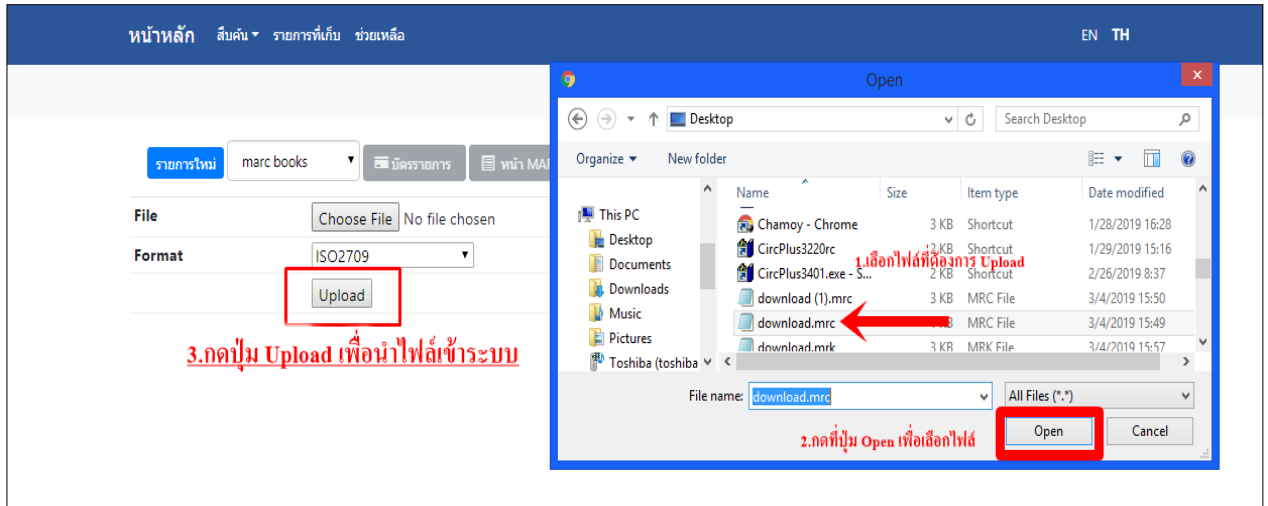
หน้าหลัก สืบค้น ▾ รายการที่เก็บ ช่วยเหลือ

EN TH

รายการใหม่ marc books ▾ บัตรรายการ หน้า MA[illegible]

File Choose File No file chosen

Format ISO2709 ▾

Upload

3.กดปุ่ม Upload เพื่อนำไฟล์เข้าระบบ

Open

Desktop

Search Desktop

Organize ▾ New folder

This PC
Desktop
Documents
Downloads
Music
Pictures
Toshiba (toshiba

| Name | Size | Item type | Date modified |
|---|---|---|---|
| Chamoy - Chrome | 3 KB | Shortcut | 1/28/2019 16:28 |
| CircPlus3220rc | 2 KB | Shortcut | 1/29/2019 15:16 |
| CircPlus3401.exe - S... | 2 KB | Shortcut | 2/26/2019 8:37 |
| download (1).mrc | 3 KB | MRC File | 3/4/2019 15:50 |
| download.mrc | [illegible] | MRC File | 3/4/2019 15:49 |
| download.mrk | 3 KB | MRK File | 3/4/2019 15:57 |

1.เลือกไฟล์ที่ต้องการ Upload

File name: download.mrc

All Files (*.*)

2.กดที่ปุ่ม Open เพื่อเลือกไฟล์

Open

Cancel